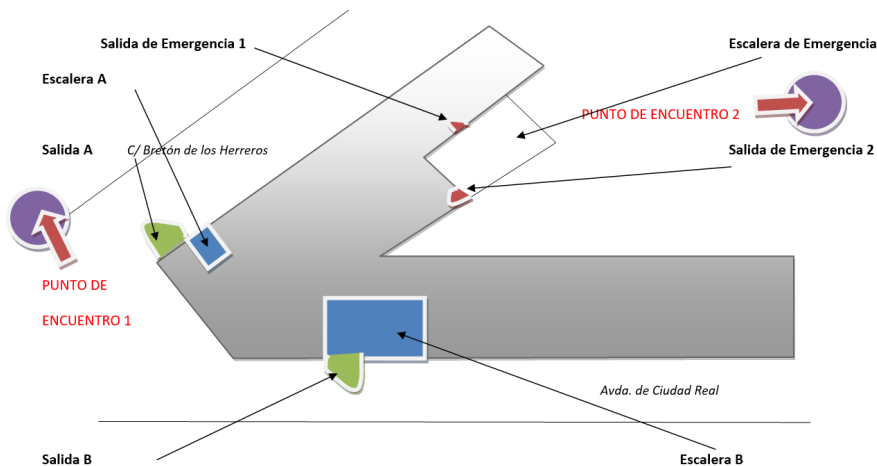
Salida de Emergencia 1

Escalera de Emergencia

Escalera A

PUNTO DE ENCUENTRO 2

Salida A

C/ Bretón de los Herreros

Salida de Emergencia 2

PUNTO DE

ENCUENTRO 1

Avda. de Ciudad Real

Salida B

Escalera B